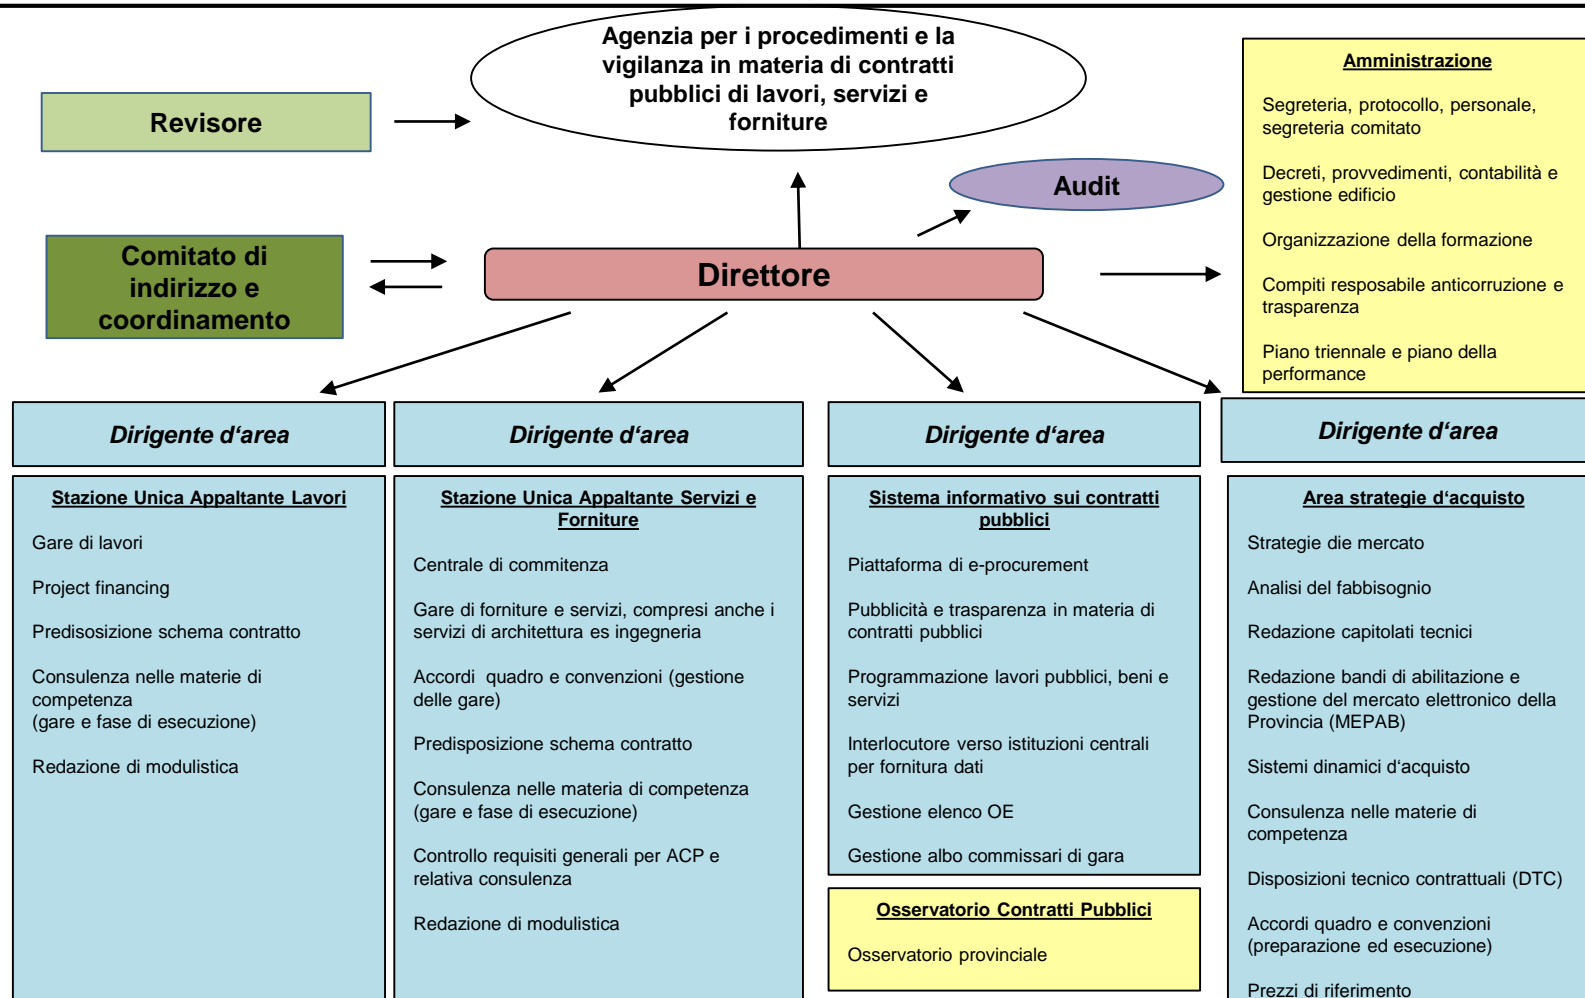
Agenzia per i procedimenti e la vigilanza in materia di contratti pubblici di lavori, servizi e forniture

Revisore

Amministrazione

Segreteria, protocollo, personale, segreteria comitato

Decreti, provvedimenti, contabilità e gestione edificio

Organizzazione della formazione

Compiti resposabile anticorruzione e trasparenza

Piano triennale e piano della performance

Audit

Comitato di indirizzo e coordinamento

Direttore

Dirigente d'area

Stazione Unica Appaltante Lavori

Gare di lavori

Project financing

Predisosizione schema contratto

Consulenza nelle materie di competenza (gare e fase di esecuzione)

Redazione di modulistica

Dirigente d'area

Stazione Unica Appaltante Servizi e Forniture

Centrale di commitenza

Gare di forniture e servizi, compresi anche i servizi di architettura es ingegneria

Accordi quadro e convenzioni (gestione delle gare)

Predisposizione schema contratto

Consulenza nelle materia di competenza (gare e fase di esecuzione)

Controllo requisiti generali per ACP e relativa consulenza

Redazione di modulistica

Dirigente d'area

Sistema informativo sui contratti pubblici

Piattaforma di e-procurement

Pubblicità e trasparenza in materia di contratti pubblici

Programmazione lavori pubblici, beni e servizi

Interlocutore verso istituzioni centrali per fornitura dati

Gestione elenco OE

Gestione albo commissari di gara

Osservatorio Contratti Pubblici

Osservatorio provinciale

Dirigente d'area

Area strategie d'acquisto

Strategie die mercato

Analisi del fabbisognio

Redazione capitolati tecnici

Redazione bandi di abilitazione e gestione del mercato elettronico della Provincia (MEPAB)

Sistemi dinamici d'acquisto

Consulenza nelle materie di competenza

Disposizioni tecnico contrattuali (DTC)

Accordi quadro e convenzioni (preparazione ed esecuzione)

Prezzi di riferimento